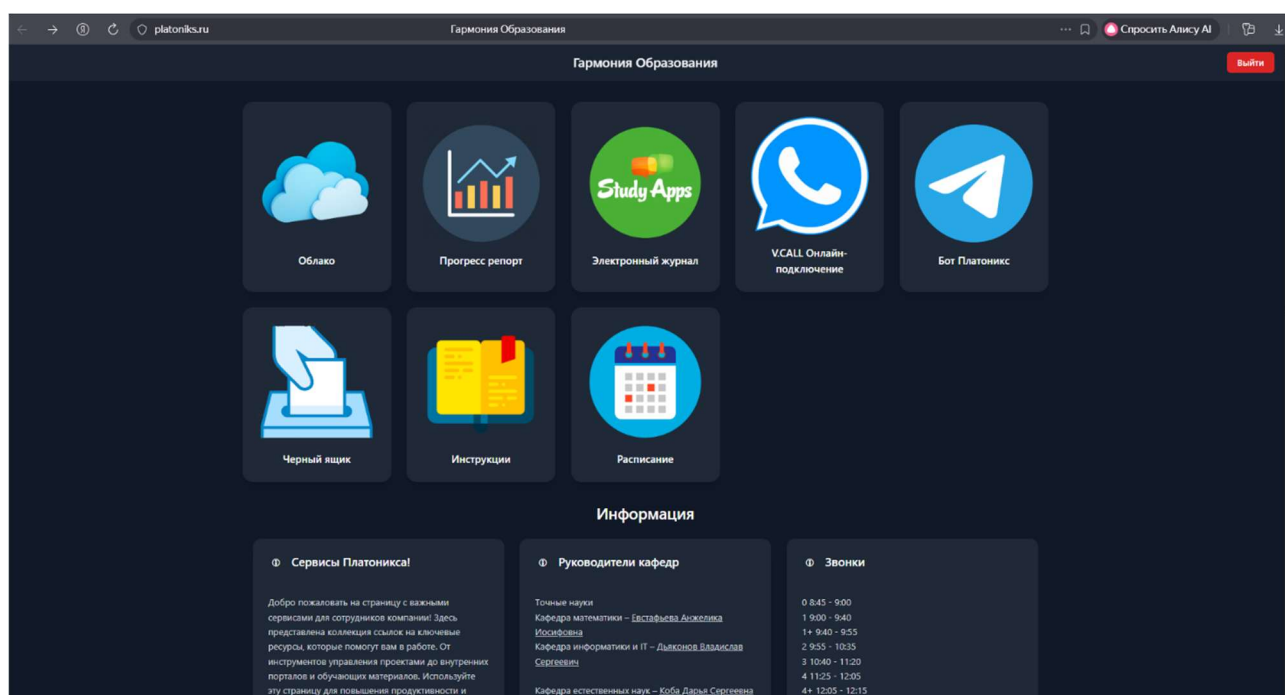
platoniks.ru
Гармония Образования
Спросить Алису AI

Гармония Образования
Выйти

Облако
Прогресс репорт
Study Apps
Электронный журнал
V.CALL Онлайн-подключение
Бот Платоникс
Черный ящик
Инструкции
Расписание

Информация

Сервисы Платоникса!

Добро пожаловать на страницу с важными сервисами для сотрудников компании! Здесь представлена коллекция ссылок на ключевые ресурсы, которые помогут вам в работе. От инструментов управления проектами до внутренних порталов и обучающих материалов. Используйте эту страницу для повышения продуктивности и

Руководители кафедр

Точные науки
Кафедра математики – Евстафьева Анжелика Иосифовна
Кафедра информатики и IT – Дьяконов Владислав Сергеевич

Кафедра естественных наук – Коба Дарья Сергеевна

Звонки

0 8:45 - 9:00
1 9:00 - 9:40
1+ 9:40 - 9:55
2 9:55 - 10:35
3 10:40 - 11:20
4 11:25 - 12:05
4+ 12:05 - 12:15